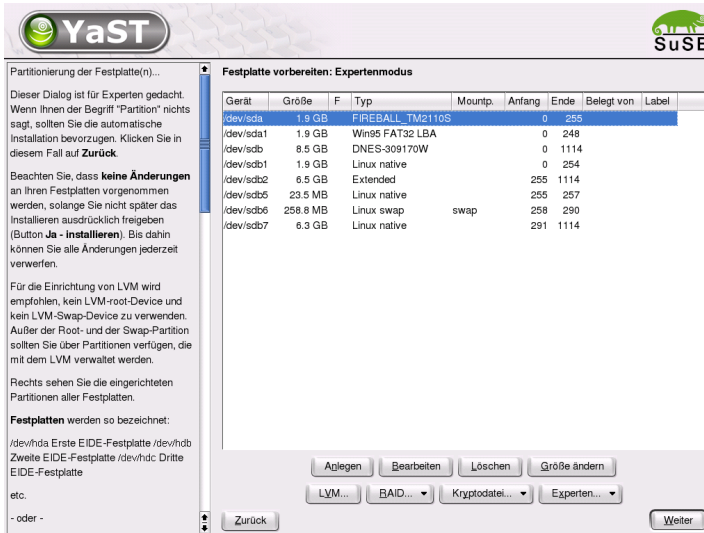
YaST

SuSE

Partitionierung der Festplatte(n)...

Dieser Dialog ist für Experten gedacht. Wenn Ihnen der Begriff "Partition" nichts sagt, sollten Sie die automatische Installation bevorzugen. Klicken Sie in diesem Fall auf **Zurück**.

Beachten Sie, dass **keine Änderungen** an Ihren Festplatten vorgenommen werden, solange Sie nicht später das Installieren ausdrücklich freigeben (Button **Ja - installieren**). Bis dahin können Sie alle Änderungen jederzeit verwerfen.

Für die Einrichtung von LVM wird empfohlen, kein LVM-root-Device und kein LVM-Swap-Device zu verwenden. Außer der Root- und der Swap-Partition sollten Sie über Partitionen verfügen, die mit dem LVM verwaltet werden.

Rechts sehen Sie die eingerichteten Partitionen aller Festplatten.

**Festplatten** werden so bezeichnet:

/dev/hda Erste EIDE-Festplatte /dev/hdb Zweite EIDE-Festplatte /dev/hdc Dritte EIDE-Festplatte

etc.

- oder -

Festplatte vorbereiten: Expertenmodus

| Gerät | Größe | F | Typ | Mountp. | Anfang | Ende | Belegt von | Label |
|---|---|---|---|---|---|---|---|---|
| /dev/sda | 1.9 GB | | FIREBALL_TM2110S | | 0 | 255 | | |
| /dev/sda1 | 1.9 GB | | Win95 FAT32 LBA | | 0 | 248 | | |
| /dev/sdb | 8.5 GB | | DNES-309170W | | 0 | 1114 | | |
| /dev/sdb1 | 1.9 GB | | Linux native | | 0 | 254 | | |
| /dev/sdb2 | 6.5 GB | | Extended | | 255 | 1114 | | |
| /dev/sdb5 | 23.5 MB | | Linux native | | 255 | 257 | | |
| /dev/sdb6 | 258.8 MB | | Linux swap | swap | 258 | 290 | | |
| /dev/sdb7 | 6.3 GB | | Linux native | | 291 | 1114 | | |

Anlegen | Bearbeiten | Löschen | Größe ändern

LVM... | RAID... | Kryptodatei... | Experten...

Zurück

Weiter